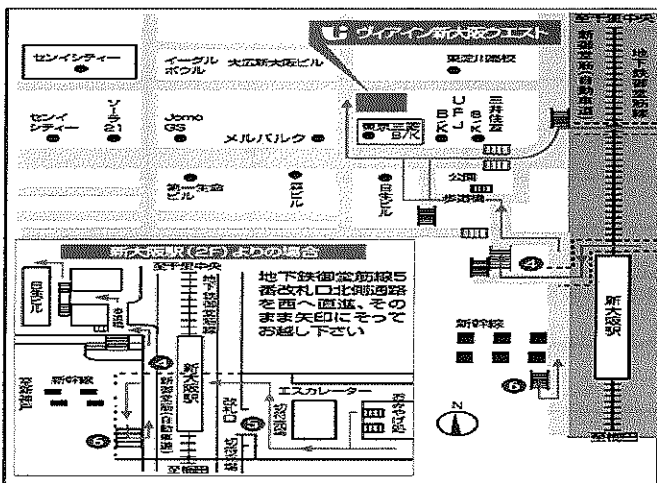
ヴィアイン新大阪ウエスト

至千里中央

新御堂筋(緑地道)

地下鉄御堂筋線

センイシティー

イーグル ボウル

大広新大阪ビル

東淀川税務

センイ シティー

ソーラ 21

Jomo GS

メルパルク

UFJ BK

三井住友 BK

東京三菱 BK

第一生命 ビル

ビル

日生ビル

公園

歩道橋

4

新大阪駅

新幹線

6

至梅田

新大阪駅(2F)よりの場合

至千里中央

日生ビル

地下鉄御堂筋線

新大阪駅

新御堂筋(緑地道)

4

新幹線

6

改札口

5

エスカレーター

至梅田

地下鉄御堂筋線5番改札口北側通路を西へ直進、そのまま矢印にそってお越し下さい

N